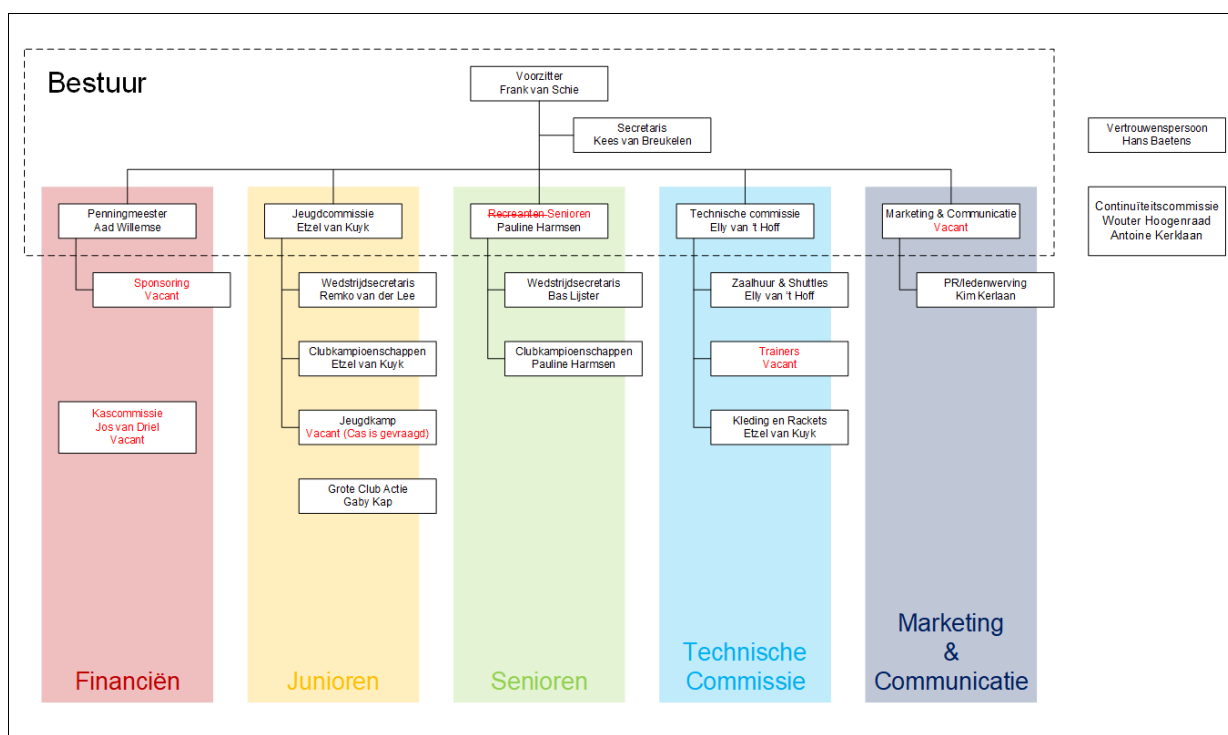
Bestuur

Voorzitter
Frank van Schie

Secretaris
Kees van Breukelen

Vertrouwenspersoon
Hans Baetens

Continuïteitscommissie
Wouter Hoogenraad
Antoine Kerklaan

Penningmeester
Aad Willemse

Sponsoring
Vacant

Kascommissie
Jos van Driel
Vacant

Financiën

Jeugdcommissie
Etzel van Kuyk

Wedstrijdsecretaris
Remko van der Lee

Clubkampioenschappen
Etzel van Kuyk

Jeugdkamp
Vacant (Cas is gevraagd)

Grote Club Actie
Gaby Kap

Junioren

Recreanten Senioren
Pauline Harmsen

Wedstrijdsecretaris
Bas Lijster

Clubkampioenschappen
Pauline Harmsen

Senioren

Technische commissie
Elly van 't Hoff

Zaalhuur & Shuttles
Elly van 't Hoff

Trainers
Vacant

Kleding en Rackets
Etzel van Kuyk

Technische Commissie

Marketing & Communicatie
Vacant

PR/ledenwerving
Kim Kerlaan

Marketing & Communicatie